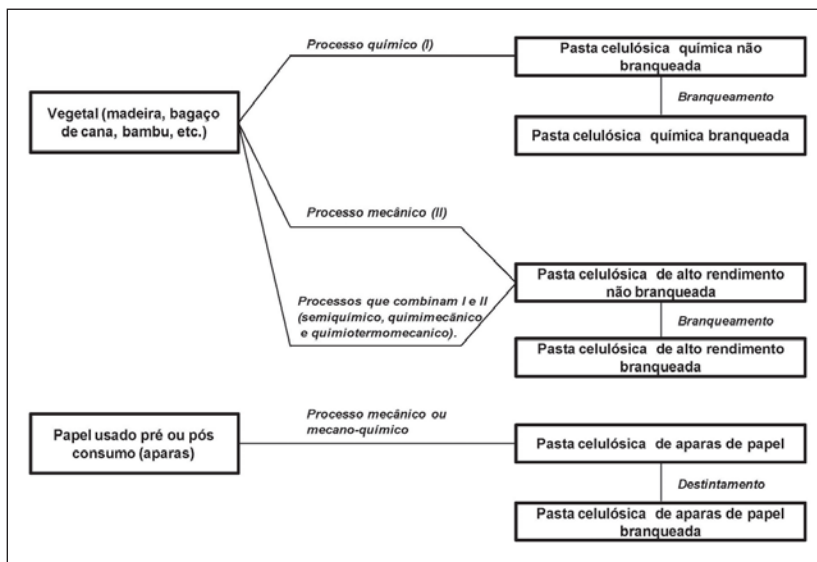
Vegetal (madeira, bagaço de cana, bambu, etc.)

Processo químico (I)

Pasta celulósica química não branqueada

Branqueamento

Pasta celulósica química branqueada

Processo mecânico (II)

Processos que combinam I e II (semiquímico, quimimecânico e quimiotermomecanico).

Pasta celulósica de alto rendimento não branqueada

Branqueamento

Pasta celulósica de alto rendimento branqueada

Papel usado pré ou pós consumo (aparas)

Processo mecânico ou mecano-químico

Pasta celulósica de aparas de papel

Destintamento

Pasta celulósica de aparas de papel branqueada